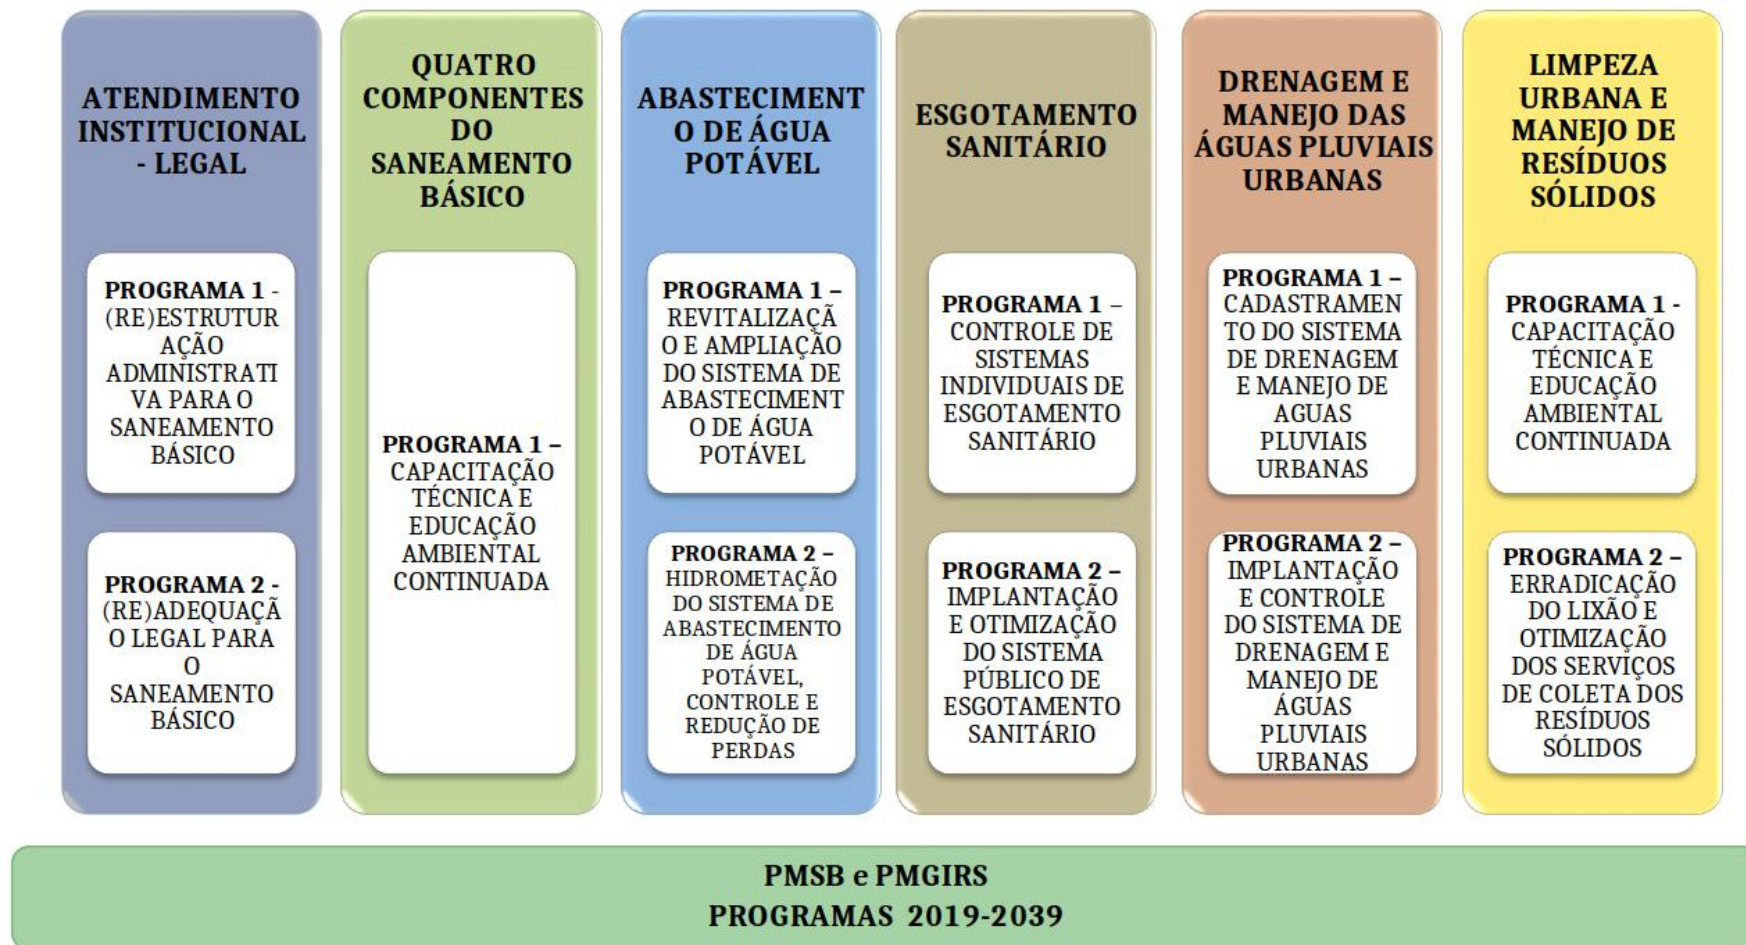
ATENDIMENTO INSTITUCIONAL - LEGAL

PROGRAMA 1 - (RE)ESTRUTURAÇÃO ADMINISTRATIVA PARA O SANEAMENTO BÁSICO

PROGRAMA 2 - (RE)ADEQUAÇÃO LEGAL PARA O SANEAMENTO BÁSICO

QUATRO COMPONENTES DO SANEAMENTO BÁSICO

PROGRAMA 1 – CAPACITAÇÃO TÉCNICA E EDUCAÇÃO AMBIENTAL CONTINUADA

ABASTECIMENTO DE ÁGUA POTÁVEL

PROGRAMA 1 – REVITALIZAÇÃO E AMPLIAÇÃO DO SISTEMA DE ABASTECIMENTO DE ÁGUA POTÁVEL

PROGRAMA 2 – HIDROMETAÇÃO DO SISTEMA DE ABASTECIMENTO DE ÁGUA POTÁVEL, CONTROLE E REDUÇÃO DE PERDAS

ESGOTAMENTO SANITÁRIO

PROGRAMA 1 – CONTROLE DE SISTEMAS INDIVIDUAIS DE ESGOTAMENTO SANITÁRIO

PROGRAMA 2 – IMPLANTAÇÃO E OTIMIZAÇÃO DO SISTEMA PÚBLICO DE ESGOTAMENTO SANITÁRIO

DRENAGEM E MANEJO DAS ÁGUAS PLUVIAIS URBANAS

PROGRAMA 1 – CADASTRAMENTO DO SISTEMA DE DRENAGEM E MANEJO DE AGUAS PLUVIAIS URBANAS

PROGRAMA 2 – IMPLANTAÇÃO E CONTROLE DO SISTEMA DE DRENAGEM E MANEJO DE ÁGUAS PLUVIAIS URBANAS

LIMPEZA URBANA E MANEJO DE RESÍDUOS SÓLIDOS

PROGRAMA 1 - CAPACITAÇÃO TÉCNICA E EDUCAÇÃO AMBIENTAL CONTINUADA

PROGRAMA 2 – ERRADICAÇÃO DO LIXÃO E OTIMIZAÇÃO DOS SERVIÇOS DE COLETA DOS RESÍDUOS SÓLIDOS

PMSB e PMGIRS
PROGRAMAS 2019-2039